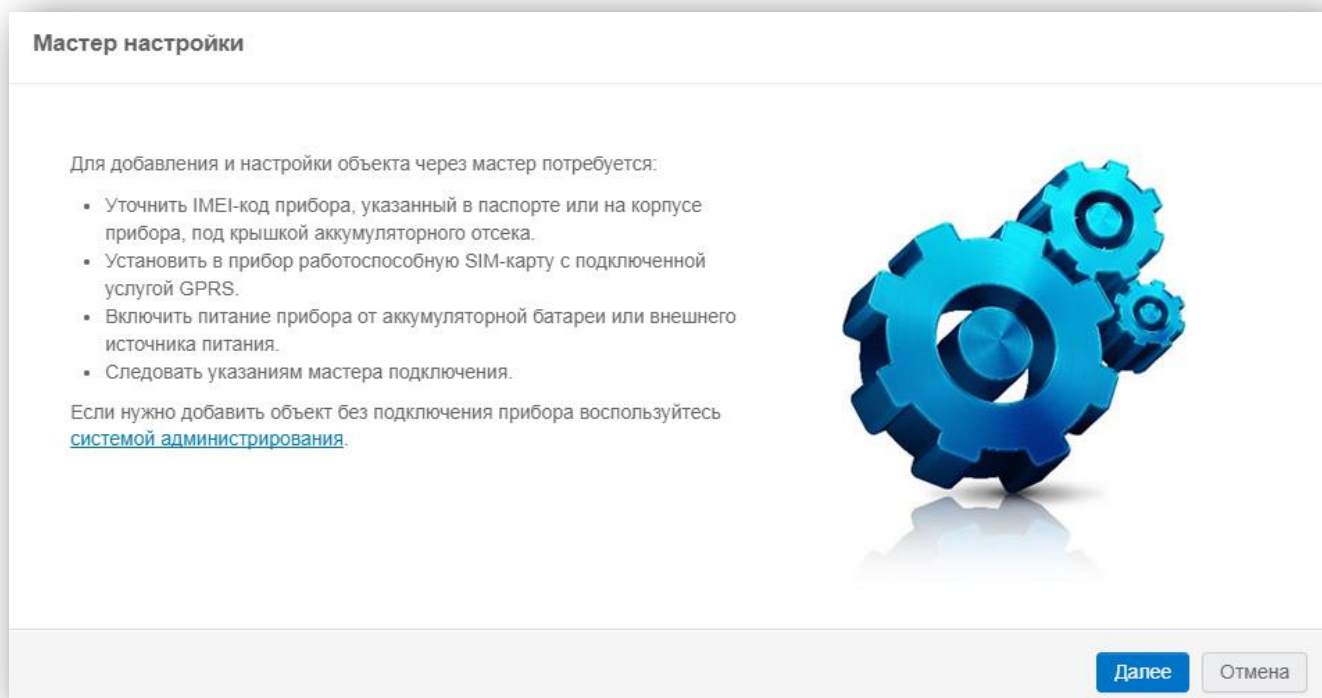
Мастер настройки

Для добавления и настройки объекта через мастер потребуется:

- Уточнить IMEI-код прибора, указанный в паспорте или на корпусе прибора, под крышкой аккумуляторного отсека.
- Установить в прибор работоспособную SIM-карту с подключенной услугой GPRS.
- Включить питание прибора от аккумуляторной батареи или внешнего источника питания.
- Следовать указаниям мастера подключения.

Если нужно добавить объект без подключения прибора воспользуйтесь системой администрирования.

Далее Отмена